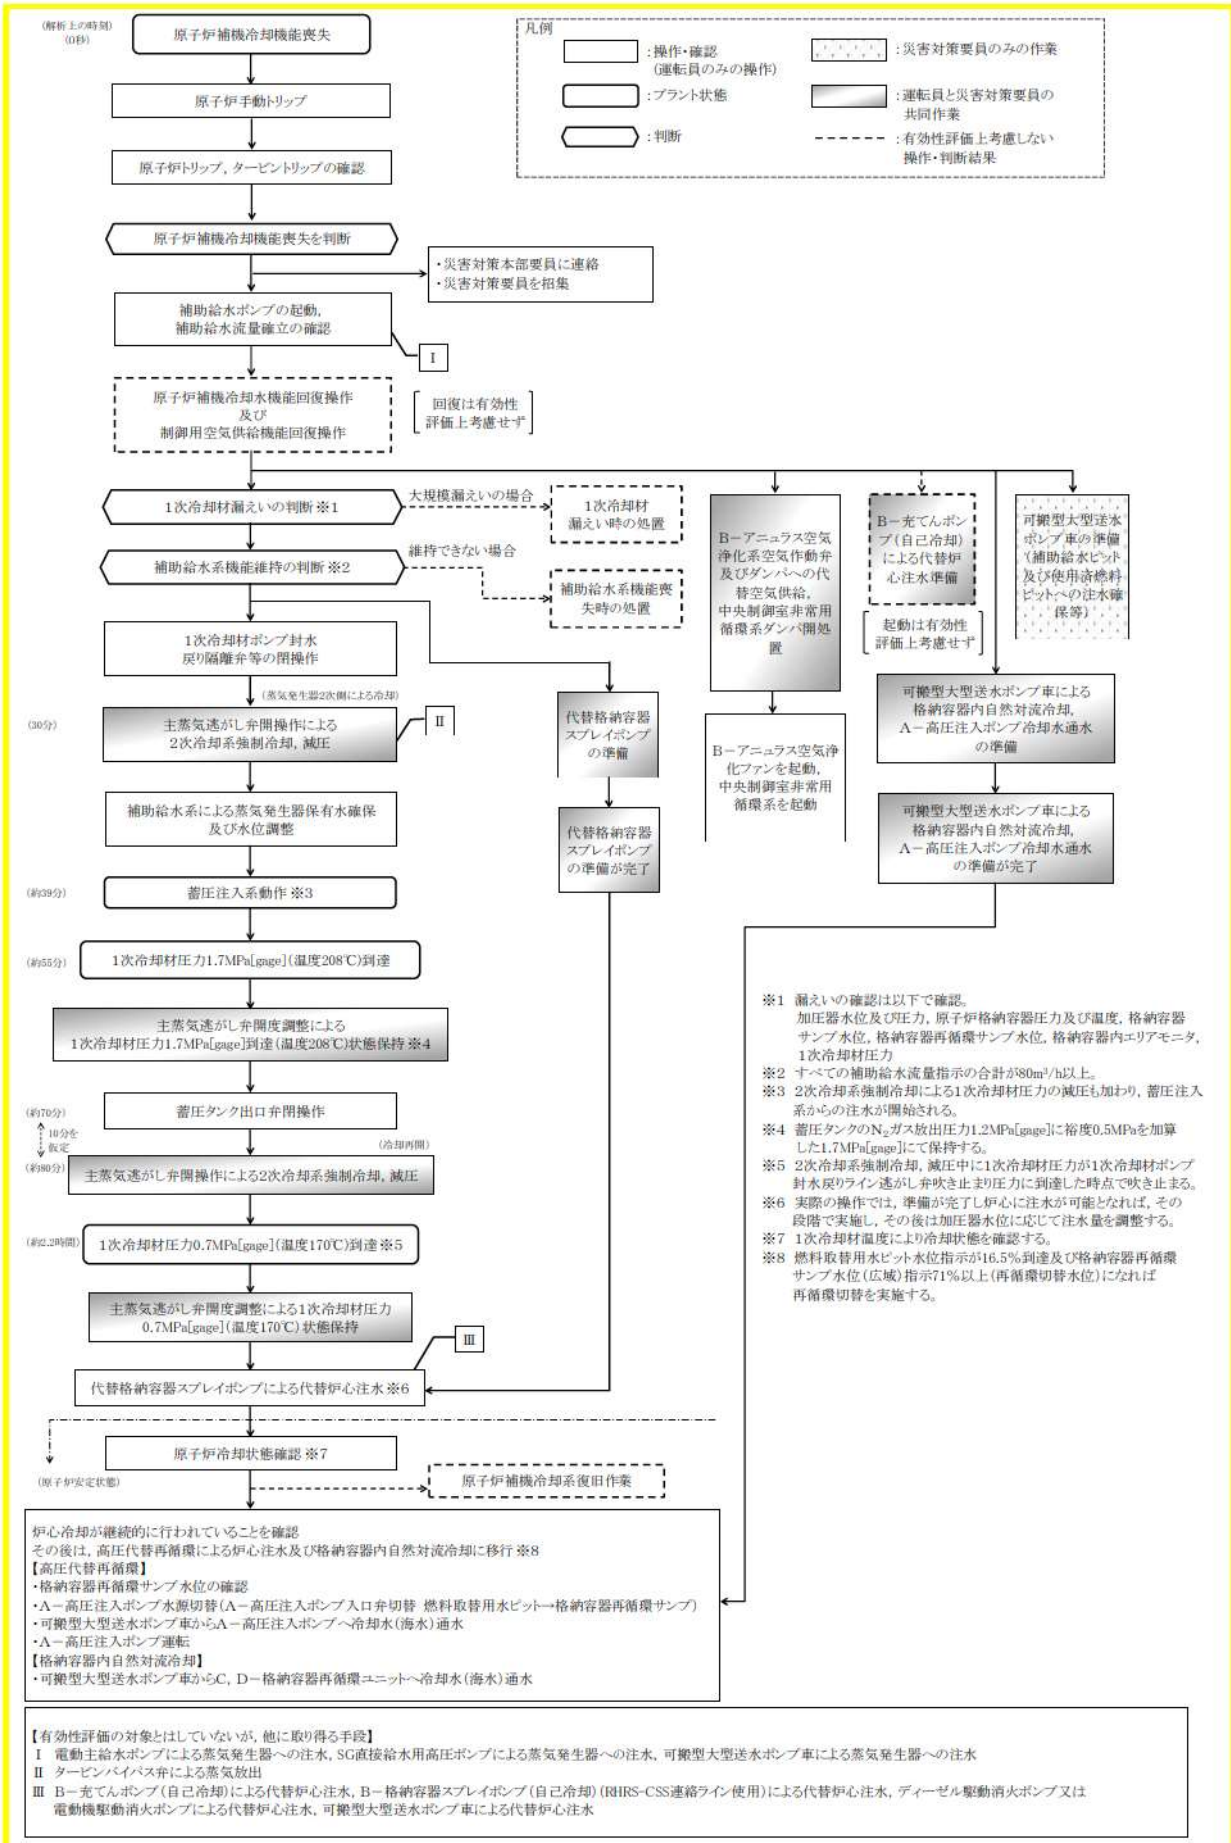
(解析上の時刻)
(0秒)

原子炉補機冷却機能喪失

凡例
:操作・確認(運転員のみの操作)
:プラント状態
:判断
:災害対策要員のみの作業
:運転員と災害対策要員の共同作業
:有効性評価上考慮しない操作・判断結果

原子炉手動トリップ

原子炉トリップ，タービントリップの確認

原子炉補機冷却機能喪失を判断

・災害対策本部要員に連絡
・災害対策要員を招集

補助給水ポンプの起動，補助給水流量確立の確認

Ⅰ

原子炉補機冷却水機能回復操作及び制御用空気供給機能回復操作

回復は有効性評価上考慮せず

1次冷却材漏えいの判断 ※1

大規模漏えいの場合

1次冷却材漏えい時の処置

補助給水系機能維持の判断 ※2

維持できない場合

補助給水系機能喪失時の処置

B－アニュラス空気浄化系空気作動弁及びダンパへの代替空気供給，中央制御室非常用循環系ダンパ開処置

B－充てんポンプ(自己冷却)による代替炉心注水準備

起動は有効性評価上考慮せず

可搬型大型送水ポンプ車の準備(補助給水ピット及び使用済燃料ピットへの注水確保等)

1次冷却材ポンプ封水戻り隔離弁等の閉操作

(蒸気発生器2次側による冷却)

(30分)

主蒸気逃がし弁開操作による2次冷却系強制冷却，減圧

Ⅱ

代替格納容器スプレイポンプの準備

B－アニュラス空気浄化ファンを起動，中央制御室非常用循環系を起動

可搬型大型送水ポンプ車による格納容器内自然対流冷却，A－高圧注入ポンプ冷却水通水の準備

補助給水系による蒸気発生器保有水確保及び水位調整

代替格納容器スプレイポンプの準備が完了

可搬型大型送水ポンプ車による格納容器内自然対流冷却，A－高圧注入ポンプ冷却水通水の準備が完了

(約39分)

蓄圧注入系動作 ※3

(約55分)

1次冷却材圧力1.7MPa[gage](温度208℃)到達

主蒸気逃がし弁開度調整による1次冷却材圧力1.7MPa[gage]到達(温度208℃)状態保持 ※4

(約70分)

10分を仮定

蓄圧タンク出口弁閉操作

(冷却再開)

(約80分)

主蒸気逃がし弁開操作による2次冷却系強制冷却，減圧

(約2.2時間)

1次冷却材圧力0.7MPa[gage](温度170℃)到達 ※5

主蒸気逃がし弁開度調整による1次冷却材圧力0.7MPa[gage](温度170℃)状態保持

Ⅲ

代替格納容器スプレイポンプによる代替炉心注水 ※6

※1 漏えいの確認は以下で確認。
加圧器水位及び圧力，原子炉格納容器圧力及び温度，格納容器サンプ水位，格納容器再循環サンプ水位，格納容器内エリアモニタ，1次冷却材圧力
※2 すべての補助給水流量指示の合計が80m³/h以上。
※3 2次冷却系強制冷却による1次冷却材圧力の減圧も加わり，蓄圧注入系からの注水が開始される。
※4 蓄圧タンクの$N_2$ガス放出圧力1.2MPa[gage]に裕度0.5MPaを加算した1.7MPa[gage]にて保持する。
※5 2次冷却系強制冷却，減圧中に1次冷却材圧力が1次冷却材ポンプ封水戻りライン逃がし弁吹き止まり圧力に到達した時点で吹き止まる。
※6 実際の操作では，準備が完了し炉心に注水が可能となれば，その段階で実施し，その後は加圧器水位に応じて注水量を調整する。
※7 1次冷却材温度により冷却状態を確認する。
※8 燃料取替用水ピット水位指示が16.5%到達及び格納容器再循環サンプ水位(広域)指示71%以上(再循環切替水位)になれば再循環切替を実施する。

原子炉冷却状態確認 ※7

(原子炉安定状態)

原子炉補機冷却系復旧作業

炉心冷却が継続的に行われていることを確認
その後は，高圧代替再循環による炉心注水及び格納容器内自然対流冷却に移行 ※8
【高圧代替再循環】
・格納容器再循環サンプ水位の確認
・A－高圧注入ポンプ水源切替(A－高圧注入ポンプ入口弁切替 燃料取替用水ピット→格納容器再循環サンプ)
・可搬型大型送水ポンプ車からA－高圧注入ポンプへ冷却水(海水)通水
・A－高圧注入ポンプ運転
【格納容器内自然対流冷却】
・可搬型大型送水ポンプ車からC，D－格納容器再循環ユニットへ冷却水(海水)通水

【有効性評価の対象とはしていないが，他に取り得る手段】
Ⅰ 電動主給水ポンプによる蒸気発生器への注水，SG直接給水用高圧ポンプによる蒸気発生器への注水，可搬型大型送水ポンプ車による蒸気発生器への注水
Ⅱ タービンバイパス弁による蒸気放出
Ⅲ B－充てんポンプ(自己冷却)による代替炉心注水，B－格納容器スプレイポンプ(自己冷却)(RHRS-CSS連絡ライン使用)による代替炉心注水，ディーゼル駆動消火ポンプ又は電動機駆動消火ポンプによる代替炉心注水，可搬型大型送水ポンプ車による代替炉心注水